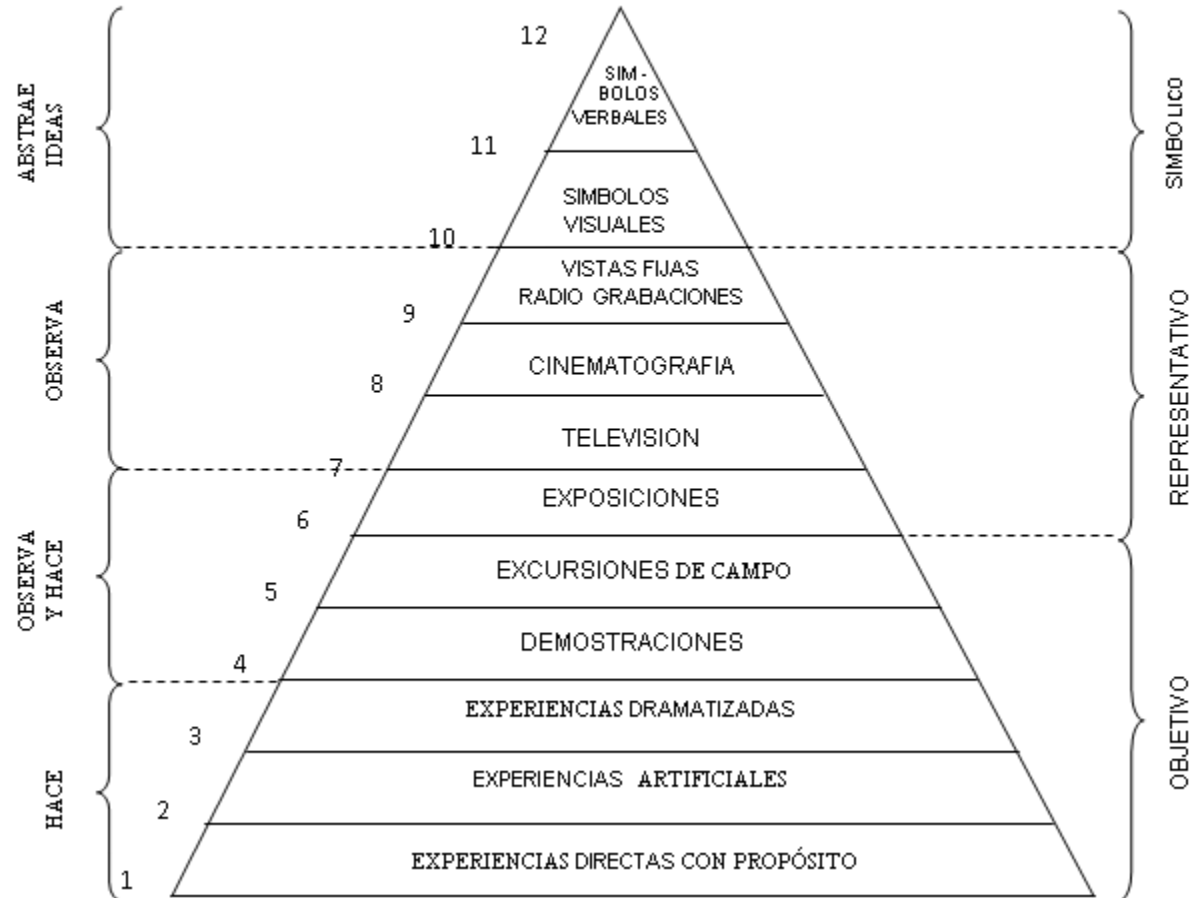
ABSTRAE IDEAS

OBSERVA

OBSERVA Y HACE

HACE

12

SIM-BOLOS VERBALES

11

SIMBOLOS VISUALES

10

VISTAS FIJAS RADIO GRABACIONES

9

CINEMATOGRAFIA

8

TELEVISION

7

EXPOSICIONES

6

EXCURSIONES DE CAMPO

5

DEMOSTRACIONES

4

EXPERIENCIAS DRAMATIZADAS

3

EXPERIENCIAS ARTIFICIALES

2

EXPERIENCIAS DIRECTAS CON PROPÓSITO

1

SIMBOLICO

REPRESENTATIVO

OBJETIVO